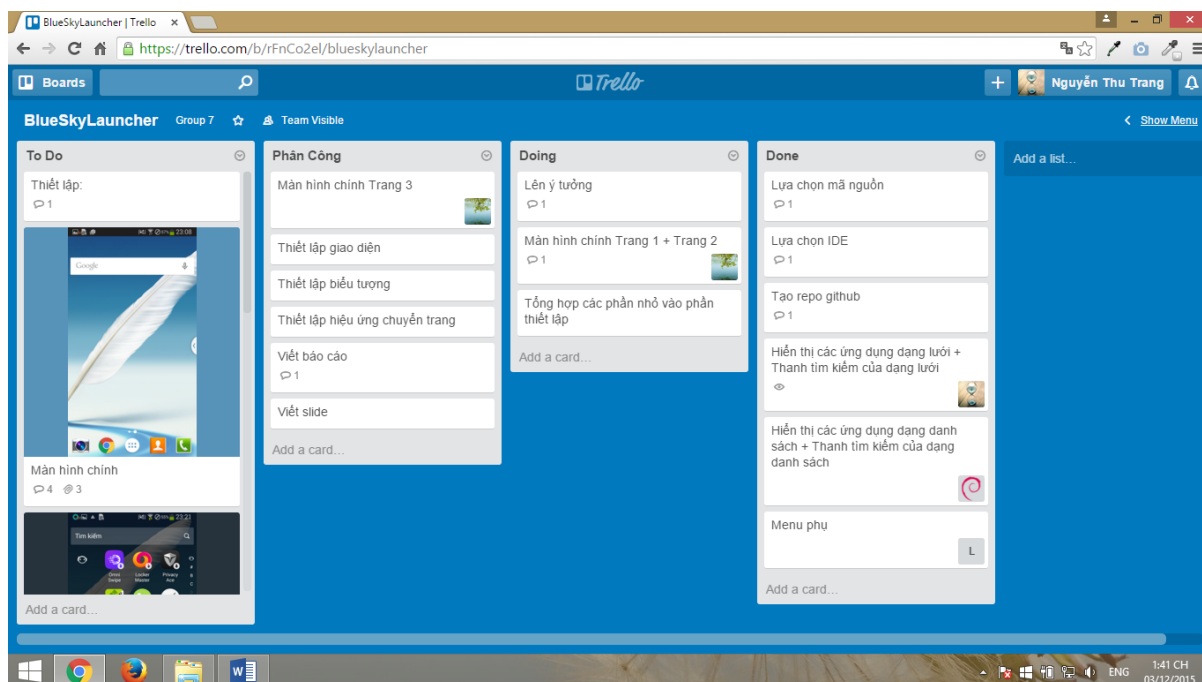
BlueSkyLauncher | Trello ×

https://trello.com/b/rFnCo2el/blueskylauncher

Boards

Trello

Nguyễn Thu Trang

BlueSkyLauncher Group 7 Team Visible

Show Menu

To Do

Thiết lập:
1

Google

Màn hình chính
4 3

Tìm kiếm

Add a card...

Phân Công

Màn hình chính Trang 3

Thiết lập giao diện

Thiết lập biểu tượng

Thiết lập hiệu ứng chuyển trang

Viết báo cáo
1

Viết slide

Add a card...

Doing

Lên ý tưởng
1

Màn hình chính Trang 1 + Trang 2
1

Tổng hợp các phần nhỏ vào phần thiết lập

Add a card...

Done

Lựa chọn mã nguồn
1

Lựa chọn IDE
1

Tạo repo github
1

Hiển thị các ứng dụng dạng lưới + Thanh tìm kiếm của dạng lưới

Hiển thị các ứng dụng dạng danh sách + Thanh tìm kiếm của dạng danh sách

Menu phụ
L

Add a card...

Add a list...

ENG 1:41 CH 03/12/2015